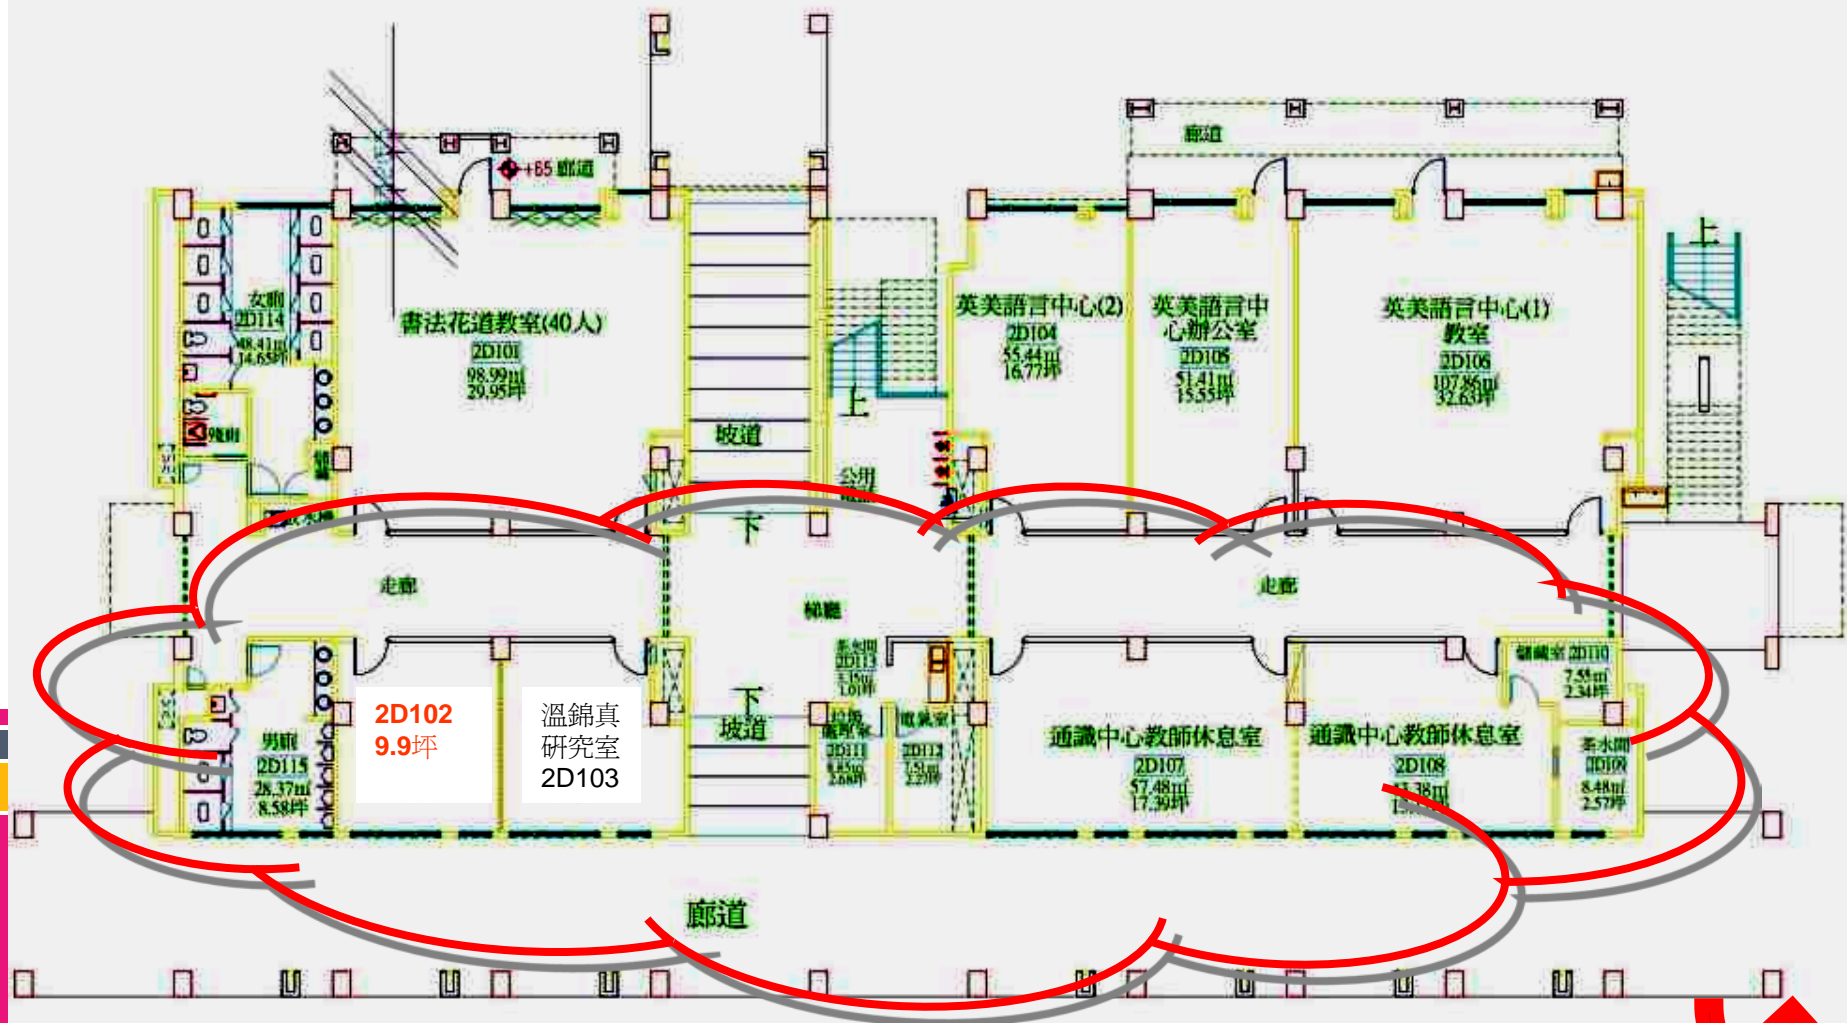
+65 廊道

廊道

女廁
2D114
48.41㎡
14.65坪

書法花道教室(40人)
2D101
98.99㎡
29.95坪

英美語言中心(2)
2D104
55.44㎡
16.77坪

英美語言中心辦公室
2D105
51.41㎡
15.55坪

英美語言中心(1)
教室
2D106
107.86㎡
32.63坪

上

上

坡道

公用

殘廁

下

走廊

梯廳

走廊

儲藏室 2D110
7.55㎡
2.34坪

2D113
3.15㎡
1.01坪

2D102
9.9坪

溫錦真
研究室
2D103

下
坡道

男廁
2D115
28.37㎡
8.58坪

2D111
8.85㎡
2.68坪

電氣室
2D112
7.51㎡
2.27坪

通識中心教師休息室
2D107
57.48㎡
17.39坪

通識中心教師休息室
2D108
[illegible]
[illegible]

茶水間
2D109
8.48㎡
2.57坪

廊道